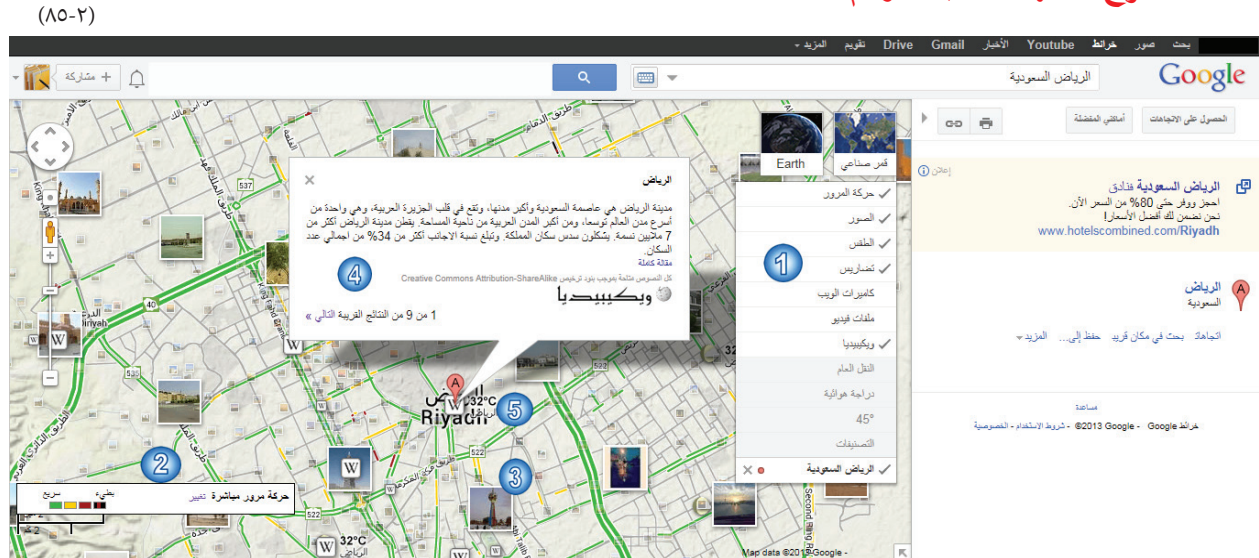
(٨٥-٢)

بحث صور خرائط Youtube الأخبار Gmail Drive تقويم المزيد ▾

Google الرياض السعودية

+ مشاركة

الحصول على الاتجاهات أماكني المفضلة

إعلان

الرياض السعودية فنادق
احجز ووفر حتى 80% من السعر الآن.
نحن نضمن لك أفضل الأسعار!
www.hotelscombined.com/Riyadh

الرياض
السعودية

اتجاهات بحث في مكان قريب حفظ إلى... المزيد ▾

مساعدة
خرائط Google - ‎©2013 Google - شروط الاستخدام - الخصوصية

قمر صناعي Earth

حركة المرور
الصور
الطقس
تضاريس
كاميرات الويب
ملفات فيديو
ويكيبيديا
النقل العام
دراجة هوائية
45°
التصنيفات
الرياض السعودية

الرياض
مدينة الرياض هي عاصمة السعودية وأكبر مدنها، وتقع في قلب الجزيرة العربية، وهي واحدة من أسرع مدن العالم توسعا، ومن أكبر المدن العربية من ناحية المساحة. يقطن مدينة الرياض أكثر من 7 ملايين نسمة. يشكلون سدس سكان المملكة. وتبلغ نسبة الاجانب أكثر من 34% من اجمالي عدد السكان.
مقالة كاملة
كل النصوص متاحة بموجب بنود ترخيص Creative Commons Attribution-ShareAlike
ويكيبيديا
1 من 9 من النتائج القريبة التالي »

حركة مرور مباشرة تغيير
بطيء سريع

الرياض
Riyadh
32°C

Map data ©2013 Google -

1 2 3 4 5